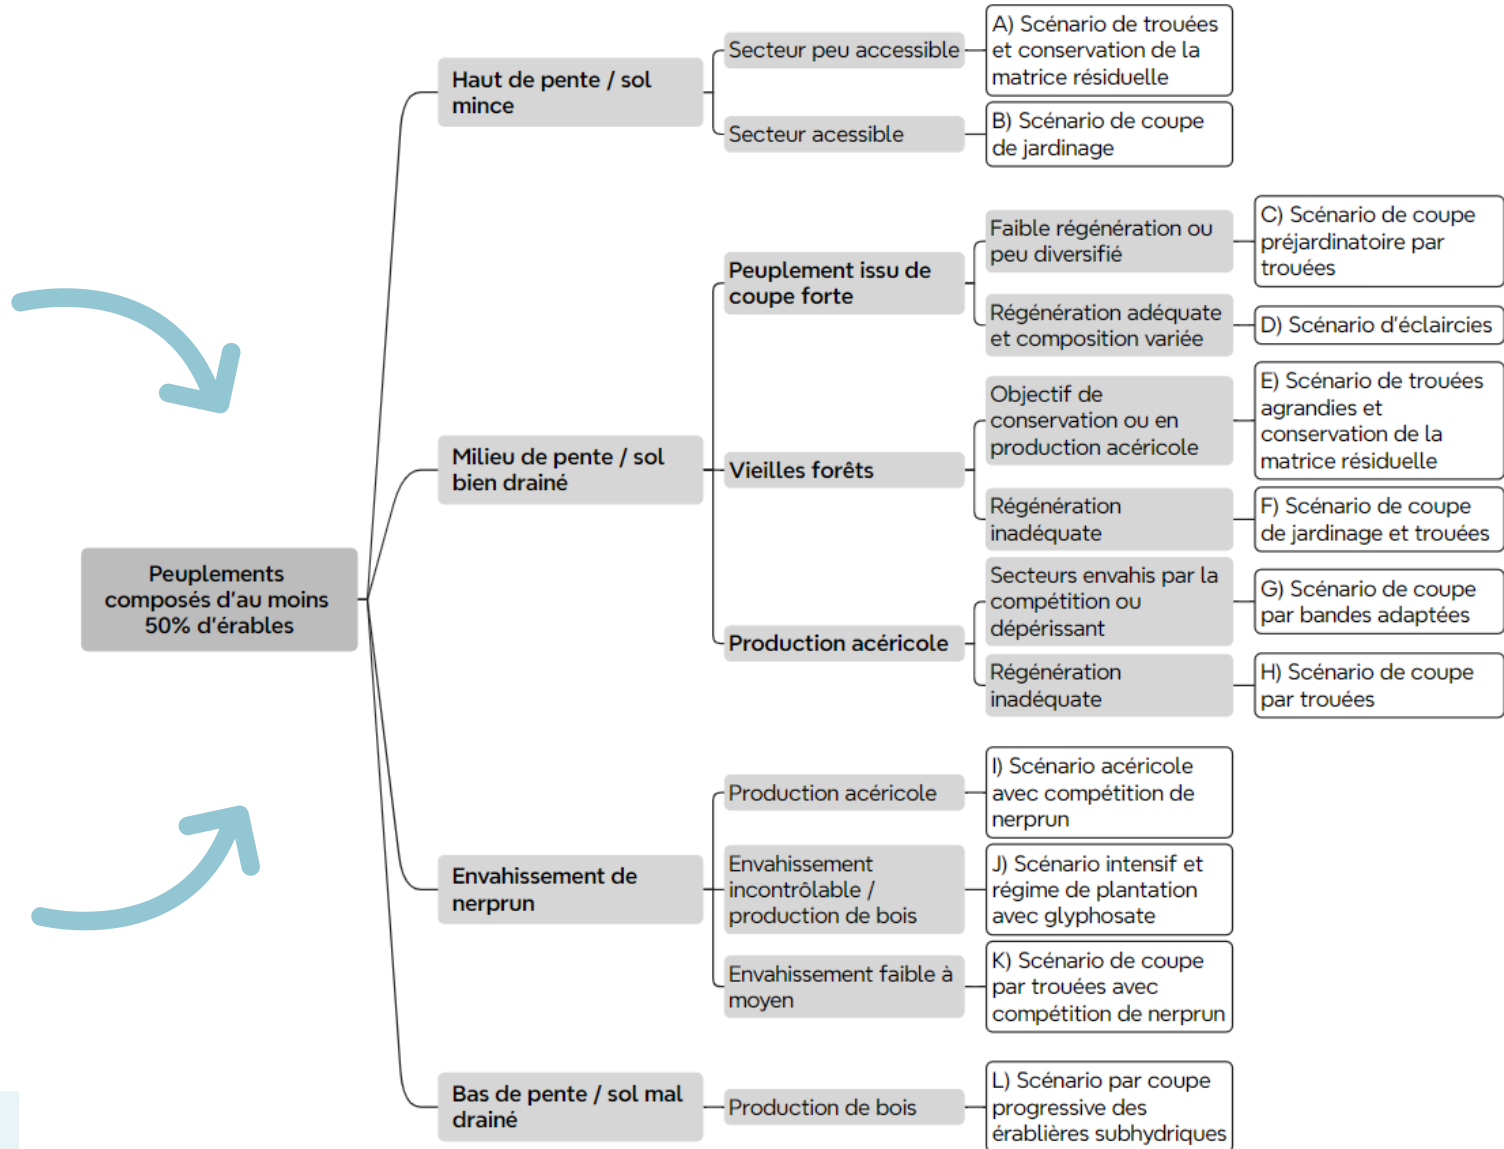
Peuplements composés d'au moins 50% d'érables

Haut de pente / sol mince

Secteur peu accessible

A) Scénario de trouées et conservation de la matrice résiduelle

Secteur acessible

B) Scénario de coupe de jardinage

Milieu de pente / sol bien drainé

Peuplement issu de coupe forte

Faible régénération ou peu diversifié

C) Scénario de coupe préjardinatoire par trouées

Régénération adéquate et composition variée

D) Scénario d'éclaircies

Vieilles forêts

Objectif de conservation ou en production acéricole

E) Scénario de trouées agrandies et conservation de la matrice résiduelle

Régénération inadéquate

F) Scénario de coupe de jardinage et trouées

Production acéricole

Secteurs envahis par la compétition ou dépérissant

G) Scénario de coupe par bandes adaptées

Régénération inadéquate

H) Scénario de coupe par trouées

Envahissement de nerprun

Production acéricole

I) Scénario acéricole avec compétition de nerprun

Envahissement incontrôlable / production de bois

J) Scénario intensif et régime de plantation avec glyphosate

Envahissement faible à moyen

K) Scénario de coupe par trouées avec compétition de nerprun

Bas de pente / sol mal drainé

Production de bois

L) Scénario par coupe progressive des érablières subhydriques